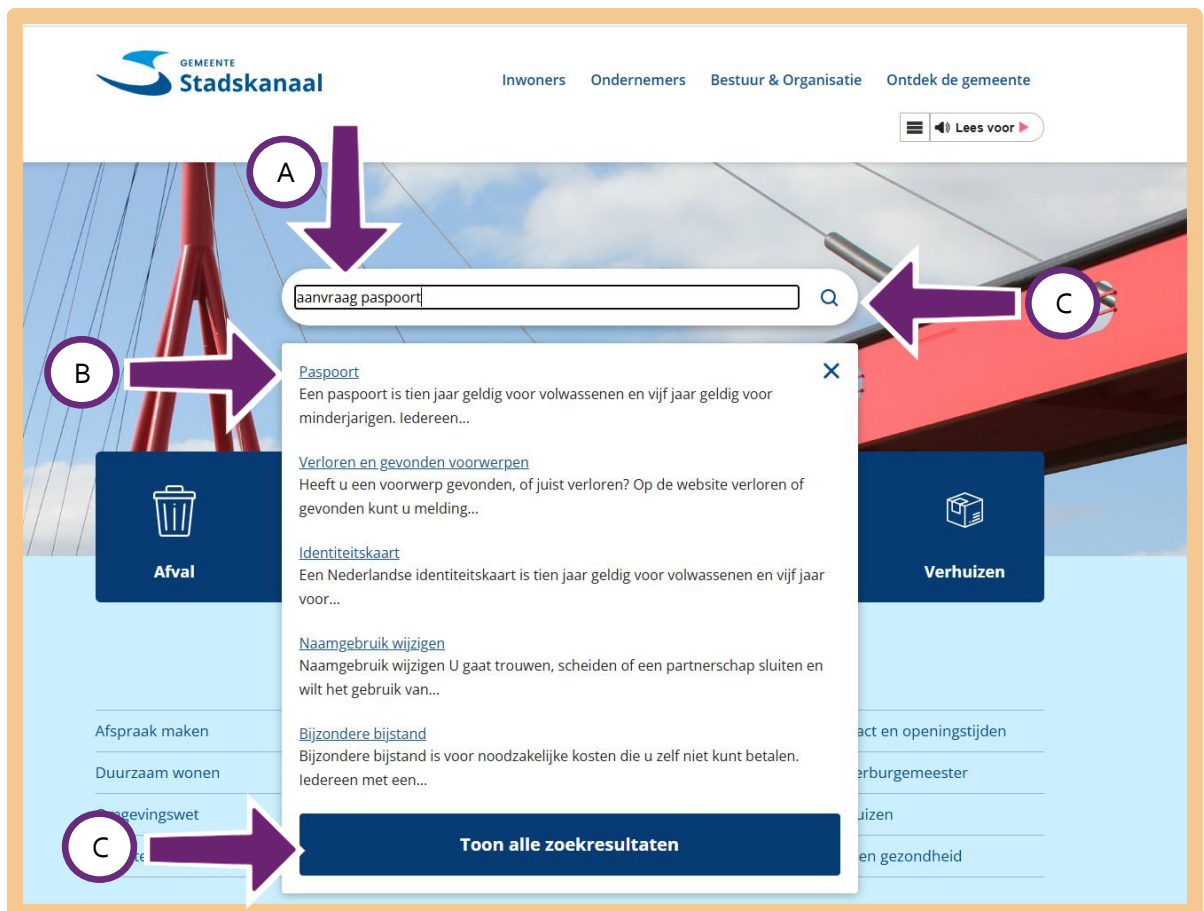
GEMEENTE
Stadskanaal

Inwoners Ondernemers Bestuur & Organisatie Ontdek de gemeente

Lees voor

A

aanvraag paspoort

C

B

Paspoort
Een paspoort is tien jaar geldig voor volwassenen en vijf jaar geldig voor minderjarigen. Iedereen...

Verloren en gevonden voorwerpen
Heeft u een voorwerp gevonden, of juist verloren? Op de website verloren of gevonden kunt u melding...

Identiteitskaart
Een Nederlandse identiteitskaart is tien jaar geldig voor volwassenen en vijf jaar voor...

Naamgebruik wijzigen
Naamgebruik wijzigen U gaat trouwen, scheiden of een partnerschap sluiten en wilt het gebruik van...

Bijzondere bijstand
Bijzondere bijstand is voor noodzakelijke kosten die u zelf niet kunt betalen. Iedereen met een...

Toon alle zoekresultaten

C

Afval

Verhuizen

Afspraak maken
Duurzaam wonen
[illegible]mgevingswet
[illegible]te

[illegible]act en openingstijden
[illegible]erburgemeester
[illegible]uizen
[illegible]en gezondheid